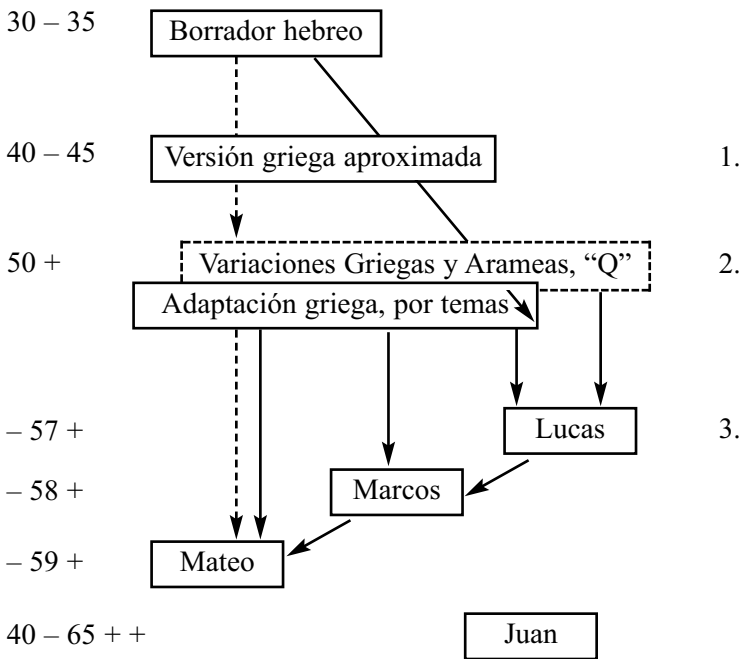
30 – 35 Borrador hebreo

40 – 45 Versión griega aproximada

1.

50 + Variaciones Griegas y Arameas, “Q”

2.

Adaptación griega, por temas

– 57 + Lucas

3.

– 58 + Marcos

– 59 + Mateo

40 – 65 + + Juan